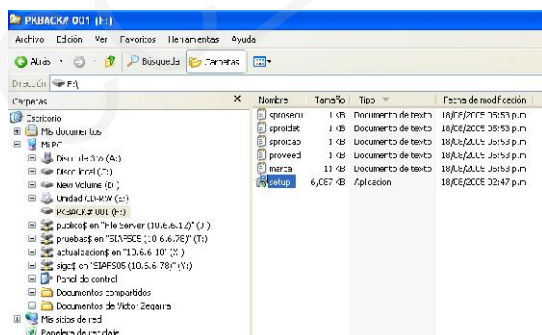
PKBACK# 001 (F:)

Archivo Edición Ver Favoritos Herramientas Ayuda

Atrás Búsqueda Carpetas

Dirección F:\

Carpetas ×

Escritorio
Mis documentos
Mi PC
Disco de 3½ (A:)
Disco local (C:)
New Volume (D:)
Unidad CD-RW (E:)
PKBACK# 001 (F:)
publico$ en "File Server (10.6.6.14)" (J:)
pruebas$ en "SIAF-SCE (10.6.6.78)" (T:)
actualizacion$ en "10.6.6.10" (X:)
sigaf$ en "SIAF505 (10.6.6.78)" (Y:)
Panel de control
Documentos compartidos
Documentos de Victor Zegarra
Mis sitios de red
Papelera de reciclaje

| Nombre | Tamaño | Tipo | Fecha de modificación |
|---|---|---|---|
| sproseco | 1 KB | Documento de texto | 18/08/2005 15:53 p.m. |
| sprotdet | 1 KB | Documento de texto | 18/08/2005 15:53 p.m. |
| sprotcab | 1 KB | Documento de texto | 18/08/2005 15:53 p.m. |
| proveed | 1 KB | Documento de texto | 18/08/2005 15:53 p.m. |
| marca | 11 KB | Documento de texto | 18/08/2005 15:53 p.m. |
| setup | 6,087 KB | Aplicación | 18/08/2005 02:47 p.m. |